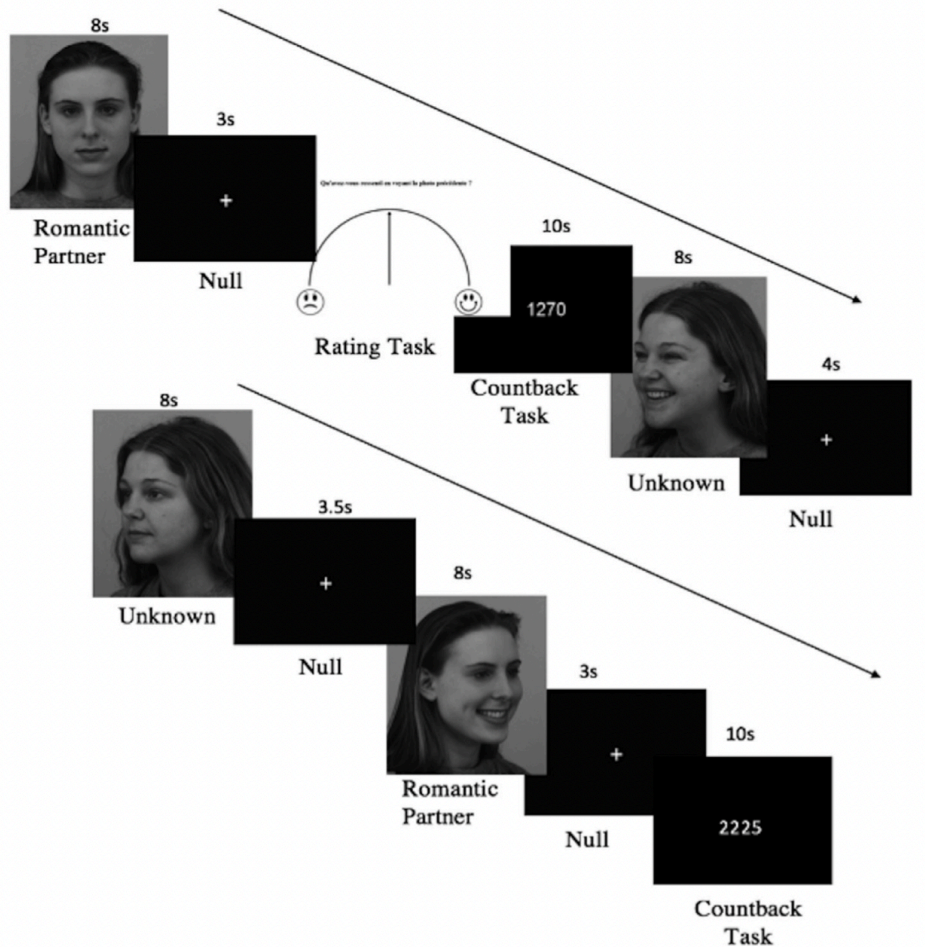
8s

Romantic Partner

3s

+

Null

Qu'avez-vous ressenti en voyant la photo précédente ?

Rating Task

10s

1270

Countback Task

8s

Unknown

4s

+

Null

8s

Unknown

3.5s

+

Null

8s

Romantic Partner

3s

+

Null

10s

2225

Countback Task